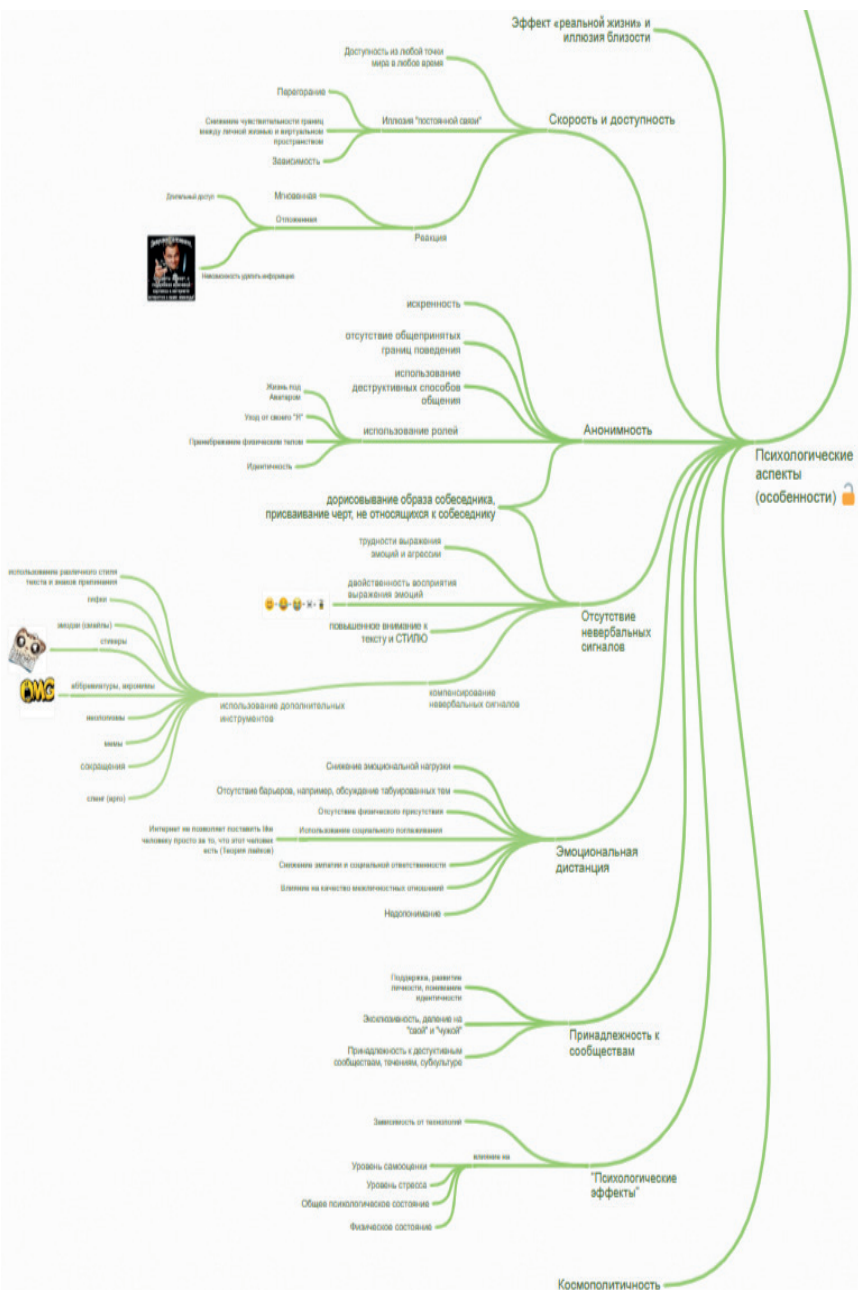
Эффект «реальной жизни» и иллюзия близости

Доступность из любой точки мира в любое время

Перегорание

Снижение чувствительности границ между личной жизнью и виртуальном пространством

Иллюзия "постоянной связи"

Скорость и доступность

Зависимость

Длительный доступ

Мгновенная

Отложенная

Реакция

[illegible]

Невозможность удалить информацию

искренность

отсутствие общепринятых границ поведения

использование деструктивных способов общения

Жизнь под Аватаром

Уход от своего "Я"

Пренебрежение физическим телом

использование ролей

Анонимность

Идентичность

Психологические аспекты (особенности)

дорисовывание образа собеседника, присваивание черт, не относящихся к собеседнику

трудности выражения эмоций и агрессии

использование различного стиля текста и знаков препинания

гифки

двойственность восприятия выражения эмоций

звездые (смайлы)

стикеры

повышенное внимание к тексту и СТИЛЮ

Отсутствие невербальных сигналов

OMG

аббревиатуры, акронимы

использование дополнительных инструментов

компенсирование невербальных сигналов

неологизмы

мемы

сокращения

сленг (арго)

Снижение эмоциональной нагрузки

Отсутствие барьеров, например, обсуждение табуированных тем

Отсутствие физического присутствия

Интернет не позволяет поставить like человеку просто за то, что этот человек есть (Теория лайков)

Использование социального поглаживания

Эмоциональная дистанция

Снижение эмпатии и социальной ответственности

Влияние на качество межличностных отношений

Недопонимание

Поддержка, развитие личности, понимание идентичности

Эксклюзивность, деление на "свой" и "чужой"

Принадлежность к сообществам

Принадлежность к деструктивным сообществам, течениям, субкультуре

Зависимость от технологий

влияние на

Уровень самооценки

"Психологические эффекты"

Уровень стресса

Общее психологическое состояние

Физическое состояние

Космополитичность